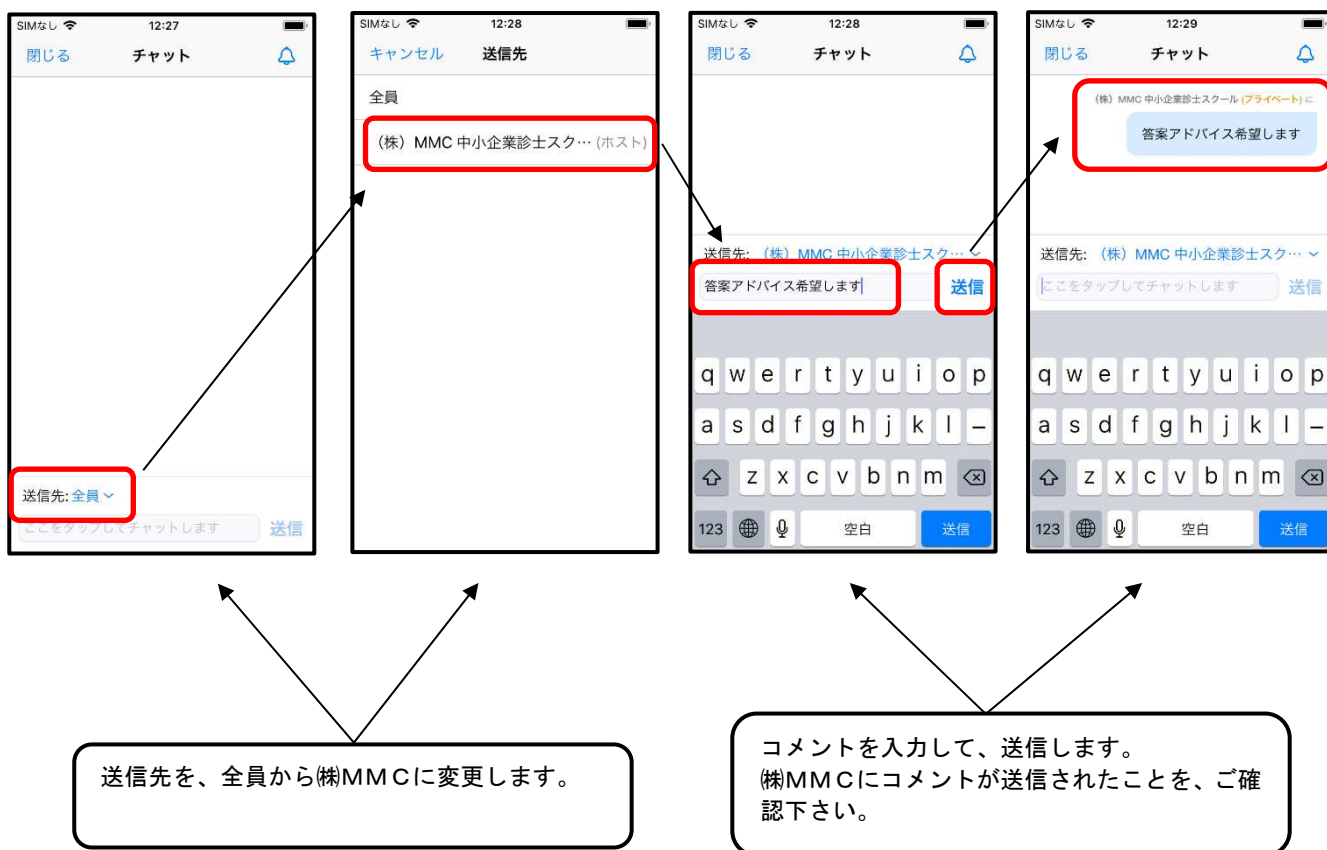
SIMなし 12:27
閉じる チャット
送信先: 全員
ここをタップしてチャットします 送信

SIMなし 12:28
キャンセル 送信先
全員
（株）MMC 中小企業診士スク… (ホスト)

SIMなし 12:28
閉じる チャット
送信先: （株）MMC 中小企業診士スク…
答案アドバイス希望します 送信
q w e r t y u i o p
a s d f g h j k l –
z x c v b n m
123 空白 送信

SIMなし 12:29
閉じる チャット
（株）MMC 中小企業診士スクール (プライベート) に
答案アドバイス希望します
送信先: （株）MMC 中小企業診士スク…
ここをタップしてチャットします 送信
q w e r t y u i o p
a s d f g h j k l –
z x c v b n m
123 空白 送信

送信先を、全員から㈱MMCに変更します。

コメントを入力して、送信します。
㈱MMCにコメントが送信されたことを、ご確認下さい。